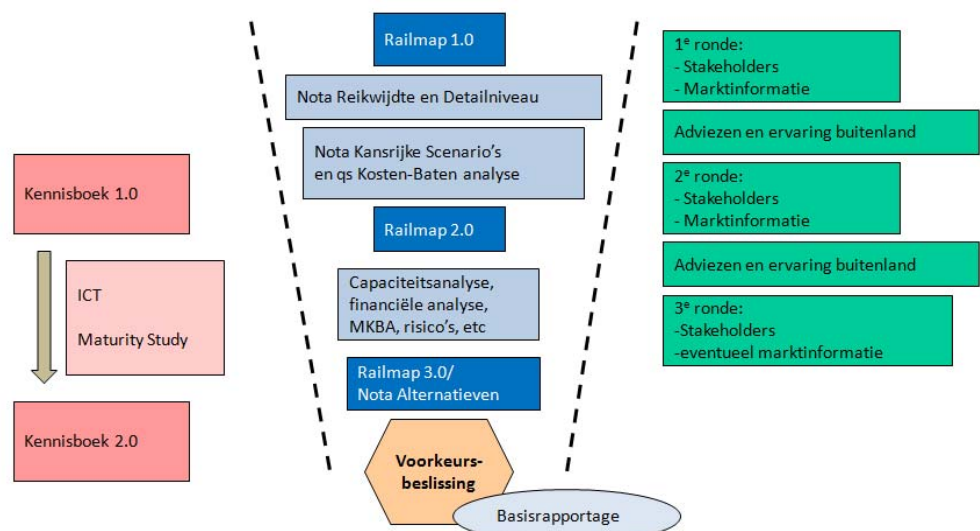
Kennisboek 1.0

ICT

Maturity Study

Kennisboek 2.0

Railmap 1.0

Nota Reikwijdte en Detailniveau

Nota Kansrijke Scenario's en qs Kosten-Baten analyse

Railmap 2.0

Capaciteitsanalyse, financiële analyse, MKBA, risico's, etc

Railmap 3.0/ Nota Alternatieven

Voorkeurs-beslissing

Basisrapportage

1$^e$ ronde:
- Stakeholders
- Marktinformatie

Adviezen en ervaring buitenland

2$^e$ ronde:
- Stakeholders
- Marktinformatie

Adviezen en ervaring buitenland

3$^e$ ronde:
-Stakeholders
-eventueel marktinformatie